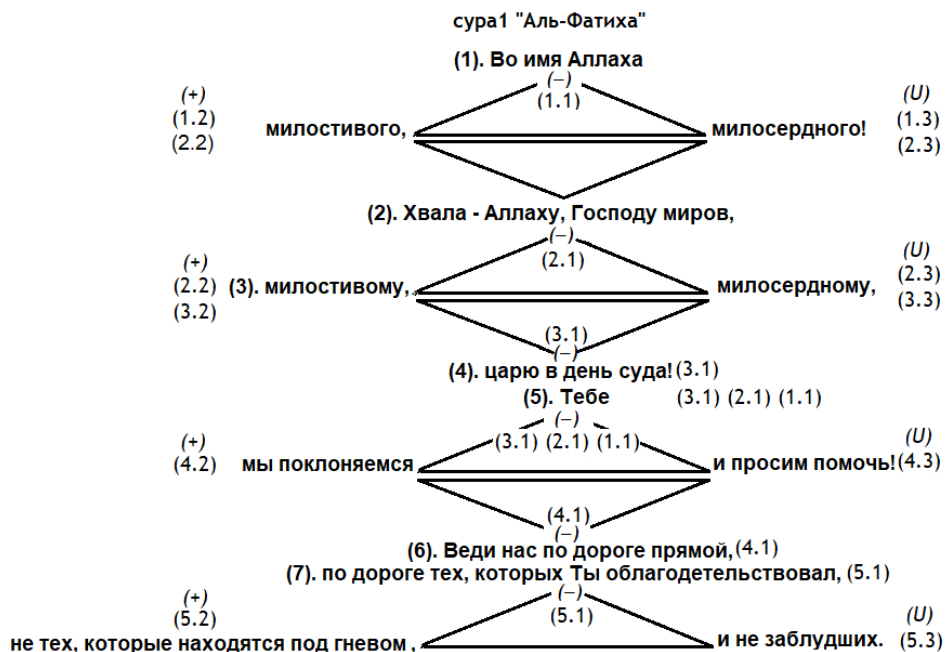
сура1 "Аль-Фатиха"

(1). Во имя Аллаха
(–)
(1.1)

(+)
(1.2)
(2.2)

милостивого,

милосердного!

(U)
(1.3)
(2.3)

(2). Хвала - Аллаху, Господу миров,
(–)
(2.1)

(+)
(2.2)
(3.2)

(3). милостивому,

милосердному,

(U)
(2.3)
(3.3)

(3.1)
(–)

(4). царю в день суда! (3.1)

(5). Тебе (3.1) (2.1) (1.1)
(–)
(3.1) (2.1) (1.1)

(+)
(4.2)

мы поклоняемся

и просим помочь!

(U)
(4.3)

(4.1)
(–)

(6). Веди нас по дороге прямой, (4.1)

(7). по дороге тех, которых Ты облагодетельствовал, (5.1)
(–)
(5.1)

(+)
(5.2)

не тех, которые находятся под гневом ,

и не заблудших.

(U)
(5.3)